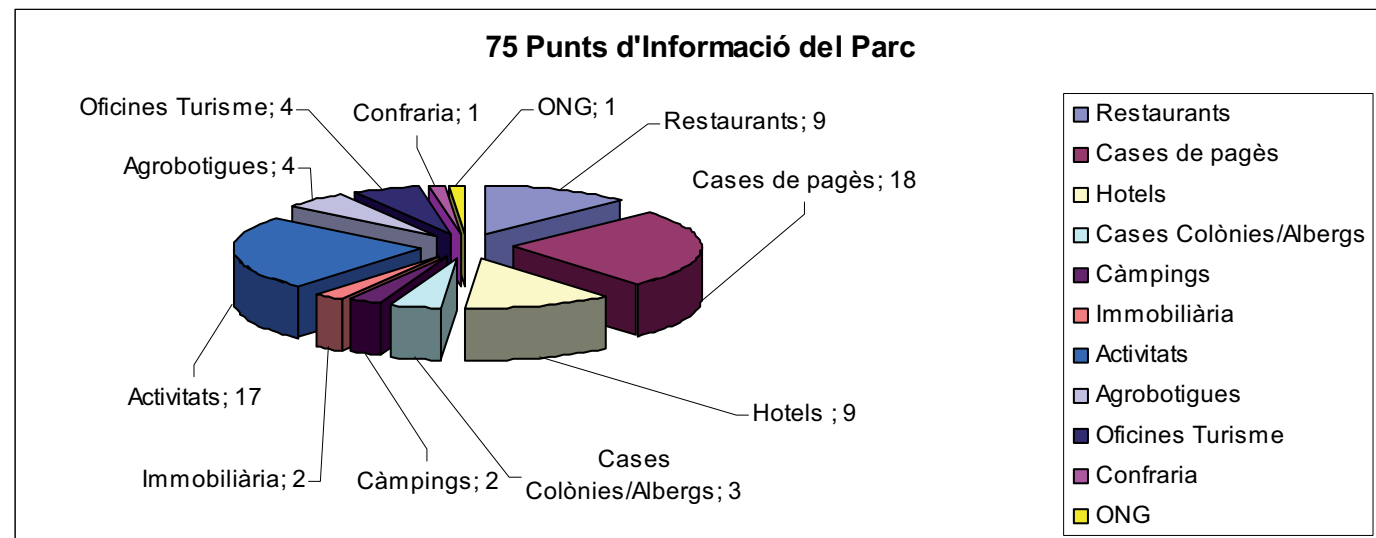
75 Punts d'Informació del Parc

Oficines Turisme; 4
Confraria; 1
ONG; 1
Restaurants; 9
Agrobotigues; 4
Cases de pagès; 18
Activitats; 17
Hotels ; 9
Immobiliària; 2
Càmpings; 2
Cases Colònies/Albergs; 3

Restaurants
Cases de pagès
Hotels
Cases Colònies/Albergs
Càmpings
Immobiliària
Activitats
Agrobotigues
Oficines Turisme
Confraria
ONG